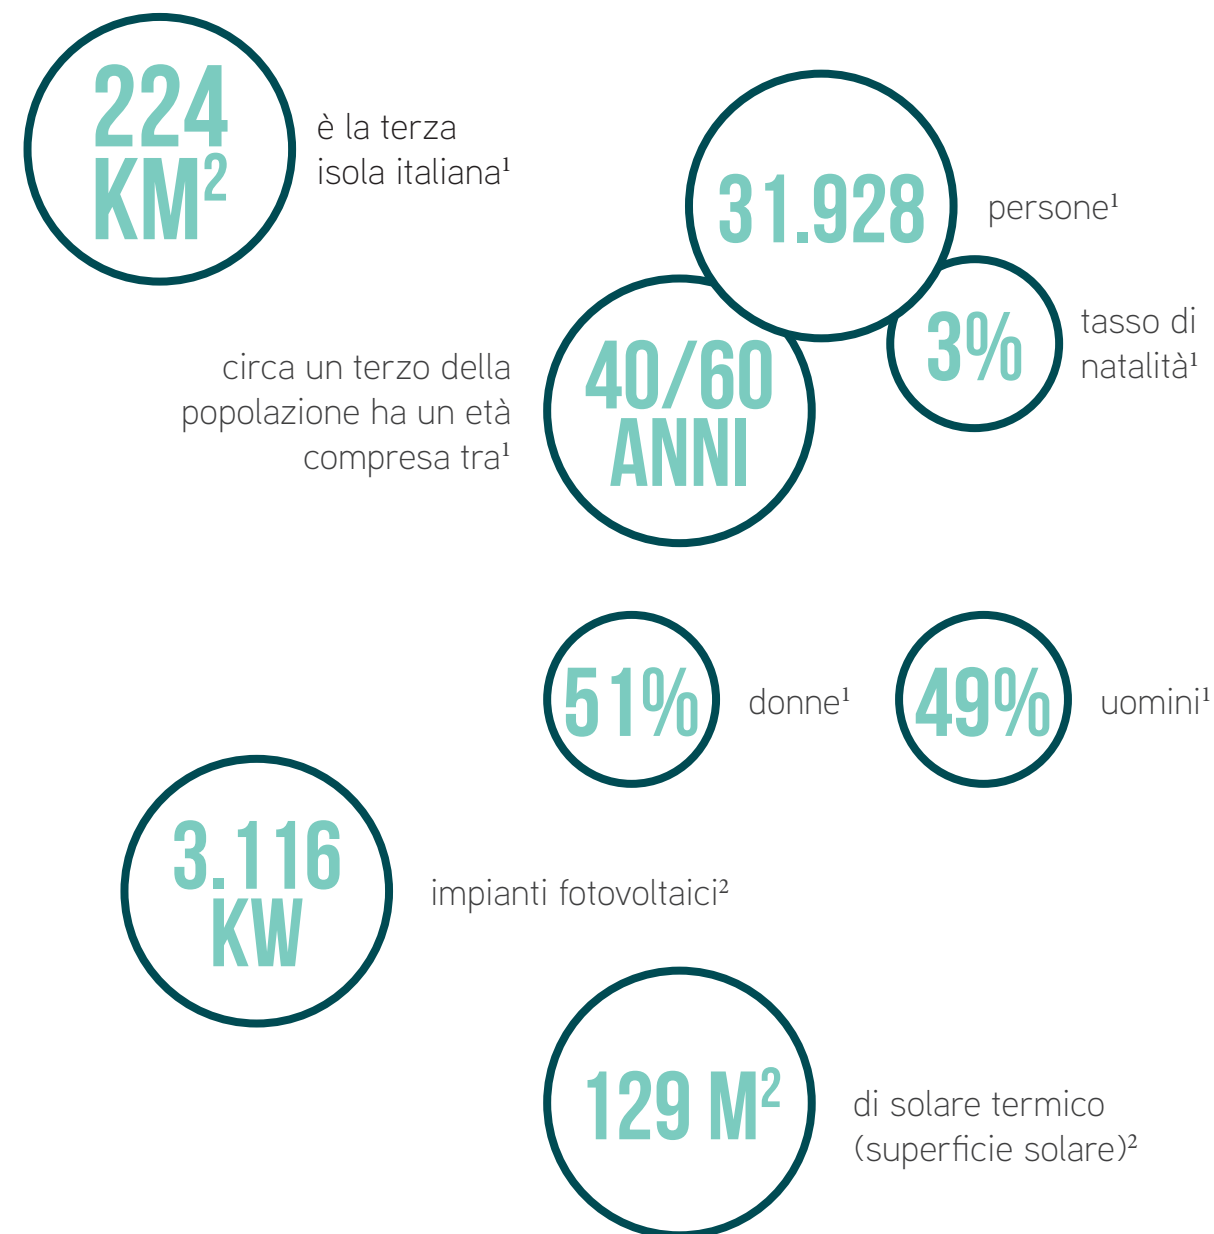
224 $KM^2$

è la terza isola italiana$^1$

31.928

persone$^1$

3%

tasso di natalità$^1$

circa un terzo della popolazione ha un età compresa tra$^1$

40/60 ANNI

51%

donne$^1$

49%

uomini$^1$

3.116 KW

impianti fotovoltaici$^2$

129 $M^2$

di solare termico (superficie solare)$^2$